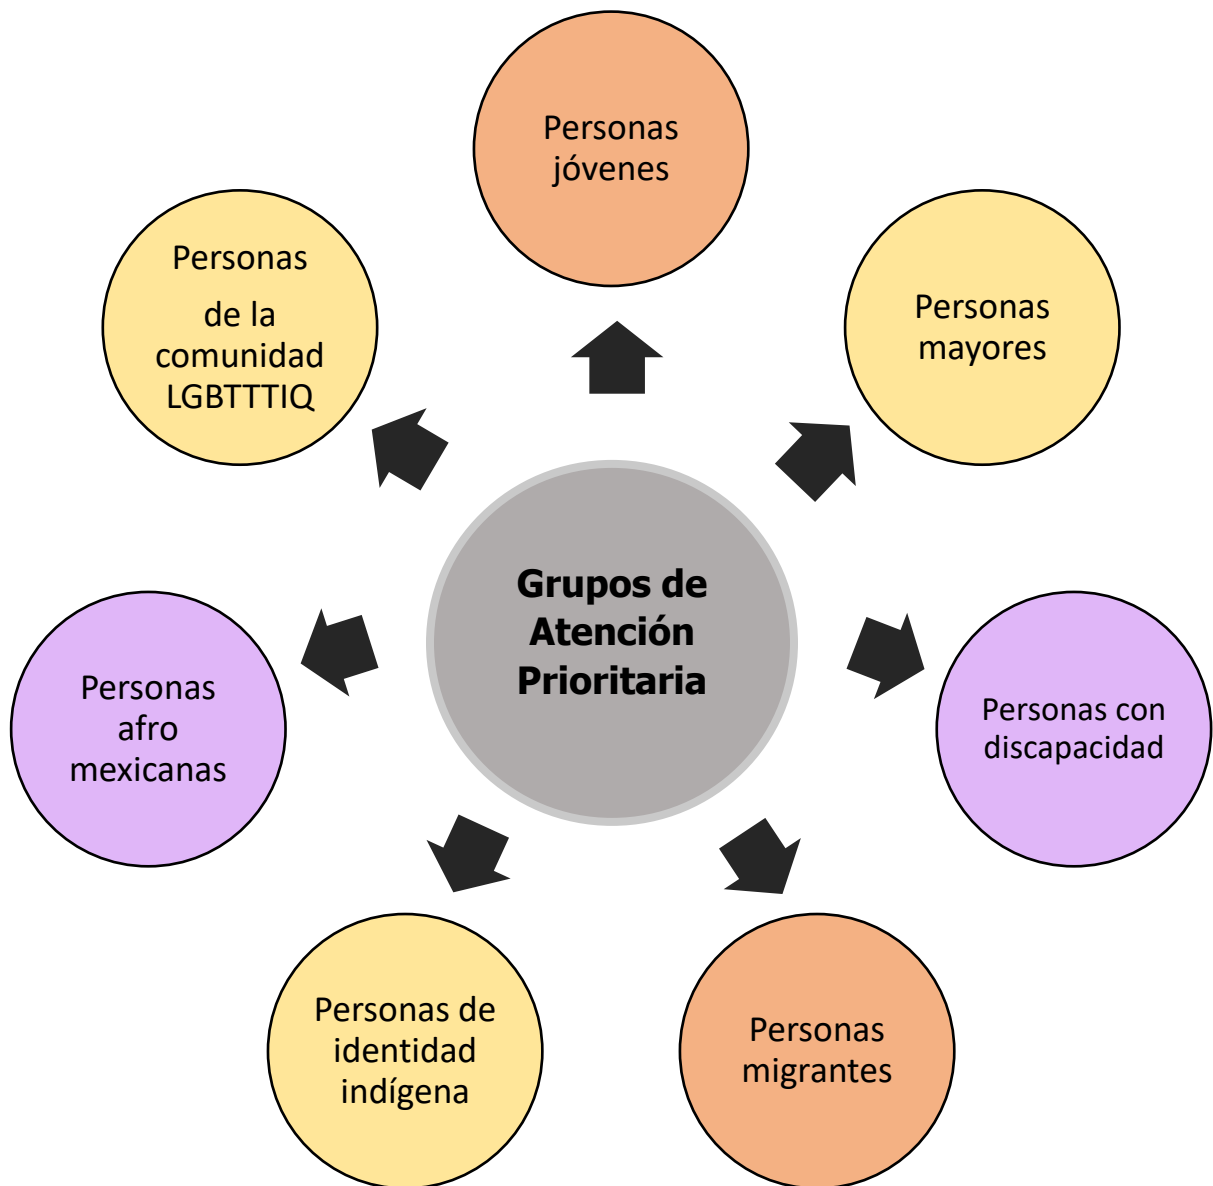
Grupos de Atención Prioritaria

Personas jóvenes

Personas mayores

Personas con discapacidad

Personas migrantes

Personas de identidad indígena

Personas afro mexicanas

Personas de la comunidad LGBTTTIQ